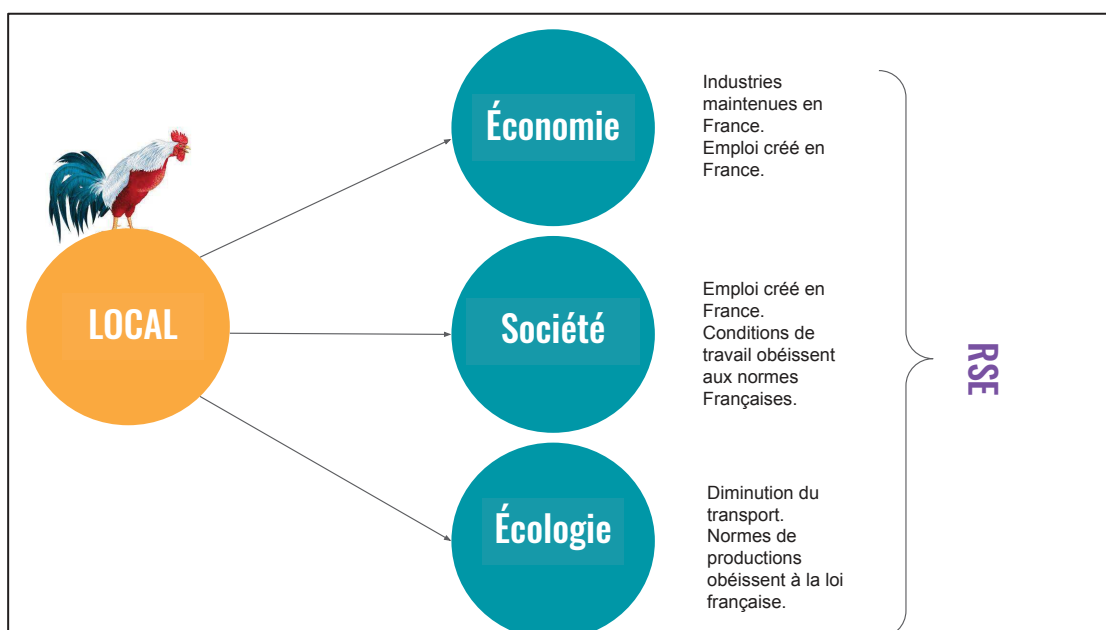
LOCAL

Économie

Industries maintenues en France.
Emploi créé en France.

Société

Emploi créé en France.
Conditions de travail obéissent aux normes Françaises.

Écologie

Diminution du transport.
Normes de productions obéissent à la loi française.

RSE